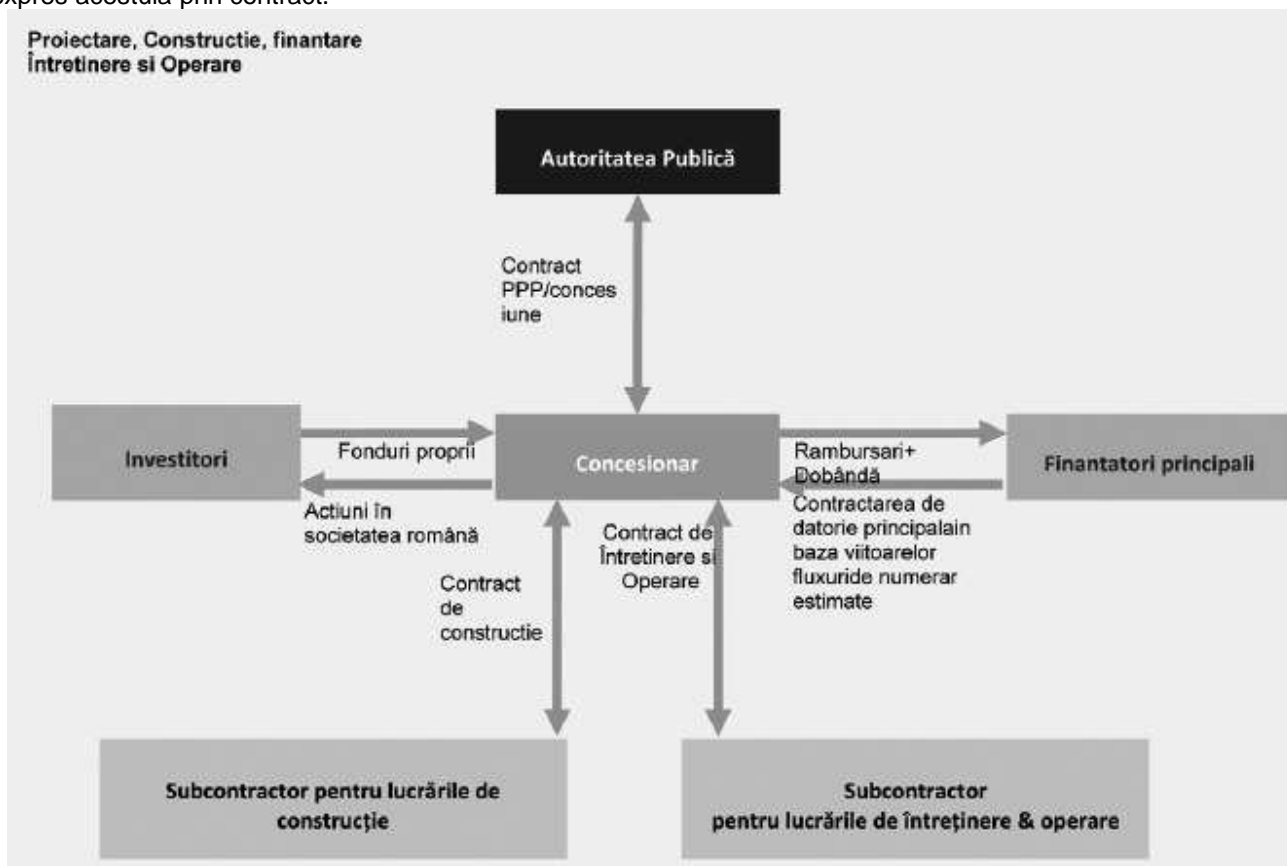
expres acestuia prin contract.

Proiectare, Constructie, finantare Întretinere si Operare

Autoritatea Publică

Contract PPP/conces iune

Investitori

Fonduri proprii

Actiuni în societatea română

Concesionar

Rambursari+ Dobândă

Contractarea de datorie principalain baza viitoarelor fluxuride numerar estimate

Finantatori principali

Contract de Întretinere si Operare

Contract de constructie

Subcontractor pentru lucrările de construcție

Subcontractor pentru lucrările de întreținere & operare